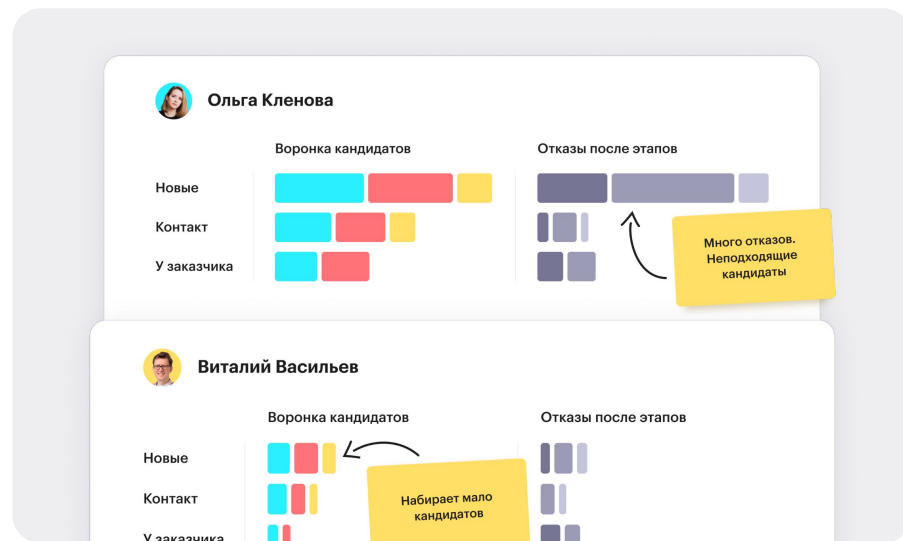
Ольга Кленова

Воронка кандидатов

Отказы после этапов

Новые

Контакт

У заказчика

Много отказов. Неподходящие кандидаты

Виталий Васильев

Воронка кандидатов

Отказы после этапов

Новые

Контакт

У заказчика

Набирает мало кандидатов